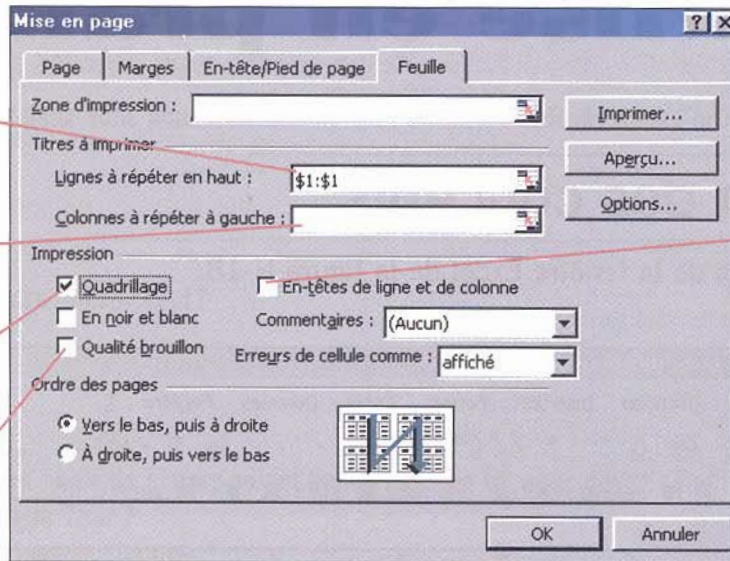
Mise en page

?

Page | Marges | En-tête/Pied de page | Feuille

Zone d'impression :

Imprimer...

Titres à imprimer

Aperçu...

Lignes à répéter en haut : $1:$1

Options...

Colonnes à répéter à gauche :

Impression

Quadrillage

En-têtes de ligne et de colonne

En noir et blanc

Commentaires : (Aucun)

Qualité brouillon

Erreurs de cellule comme : affiché

Ordre des pages

Vers le bas, puis à droite

À droite, puis vers le bas

OK

Annuler